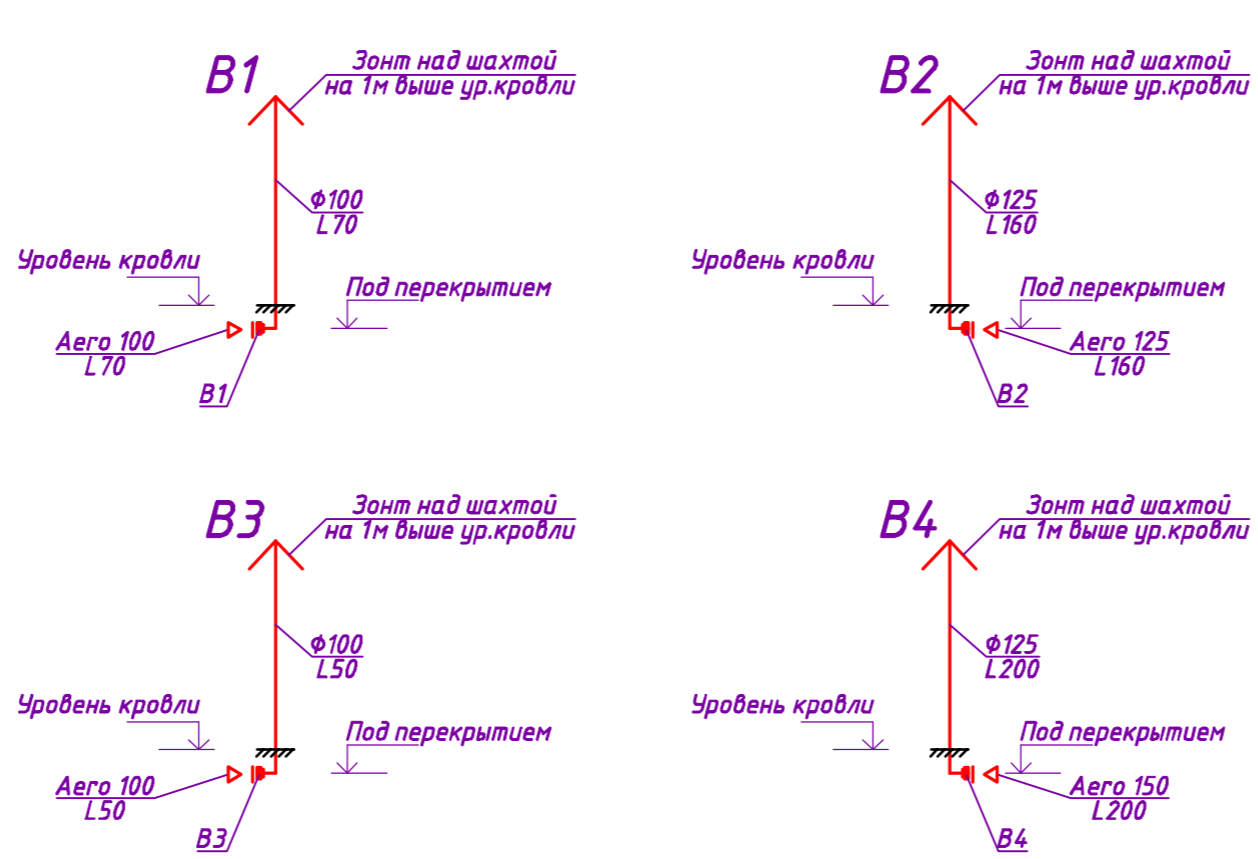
В1
Зонт над шахтой
на 1м выше ур.кровли
Ф100
L70
Уровень кровли
Под перекрытием
Аего 100
L70
В1

В2
Зонт над шахтой
на 1м выше ур.кровли
Ф125
L160
Уровень кровли
Под перекрытием
Аего 125
L160
В2

В3
Зонт над шахтой
на 1м выше ур.кровли
Ф100
L50
Уровень кровли
Под перекрытием
Аего 100
L50
В3

В4
Зонт над шахтой
на 1м выше ур.кровли
Ф125
L200
Уровень кровли
Под перекрытием
Аего 150
L200
В4